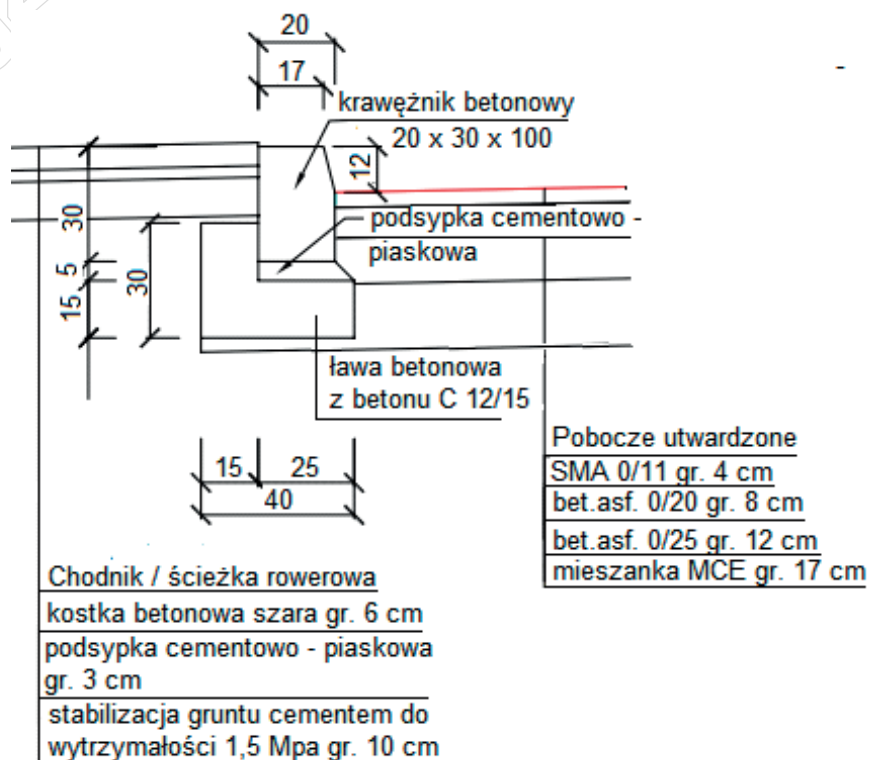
20
17
krawężnik betonowy
20 x 30 x 100
12
30
podsypka cementowo - piaskowa
5
15
30
ława betonowa
z betonu C 12/15
15
25
40
Pobocze utwardzone
SMA 0/11 gr. 4 cm
bet.asf. 0/20 gr. 8 cm
bet.asf. 0/25 gr. 12 cm
mieszanka MCE gr. 17 cm
Chodnik / ścieżka rowerowa
kostka betonowa szara gr. 6 cm
podsypka cementowo - piaskowa gr. 3 cm
stabilizacja gruntu cementem do wytrzymałości 1,5 Mpa gr. 10 cm